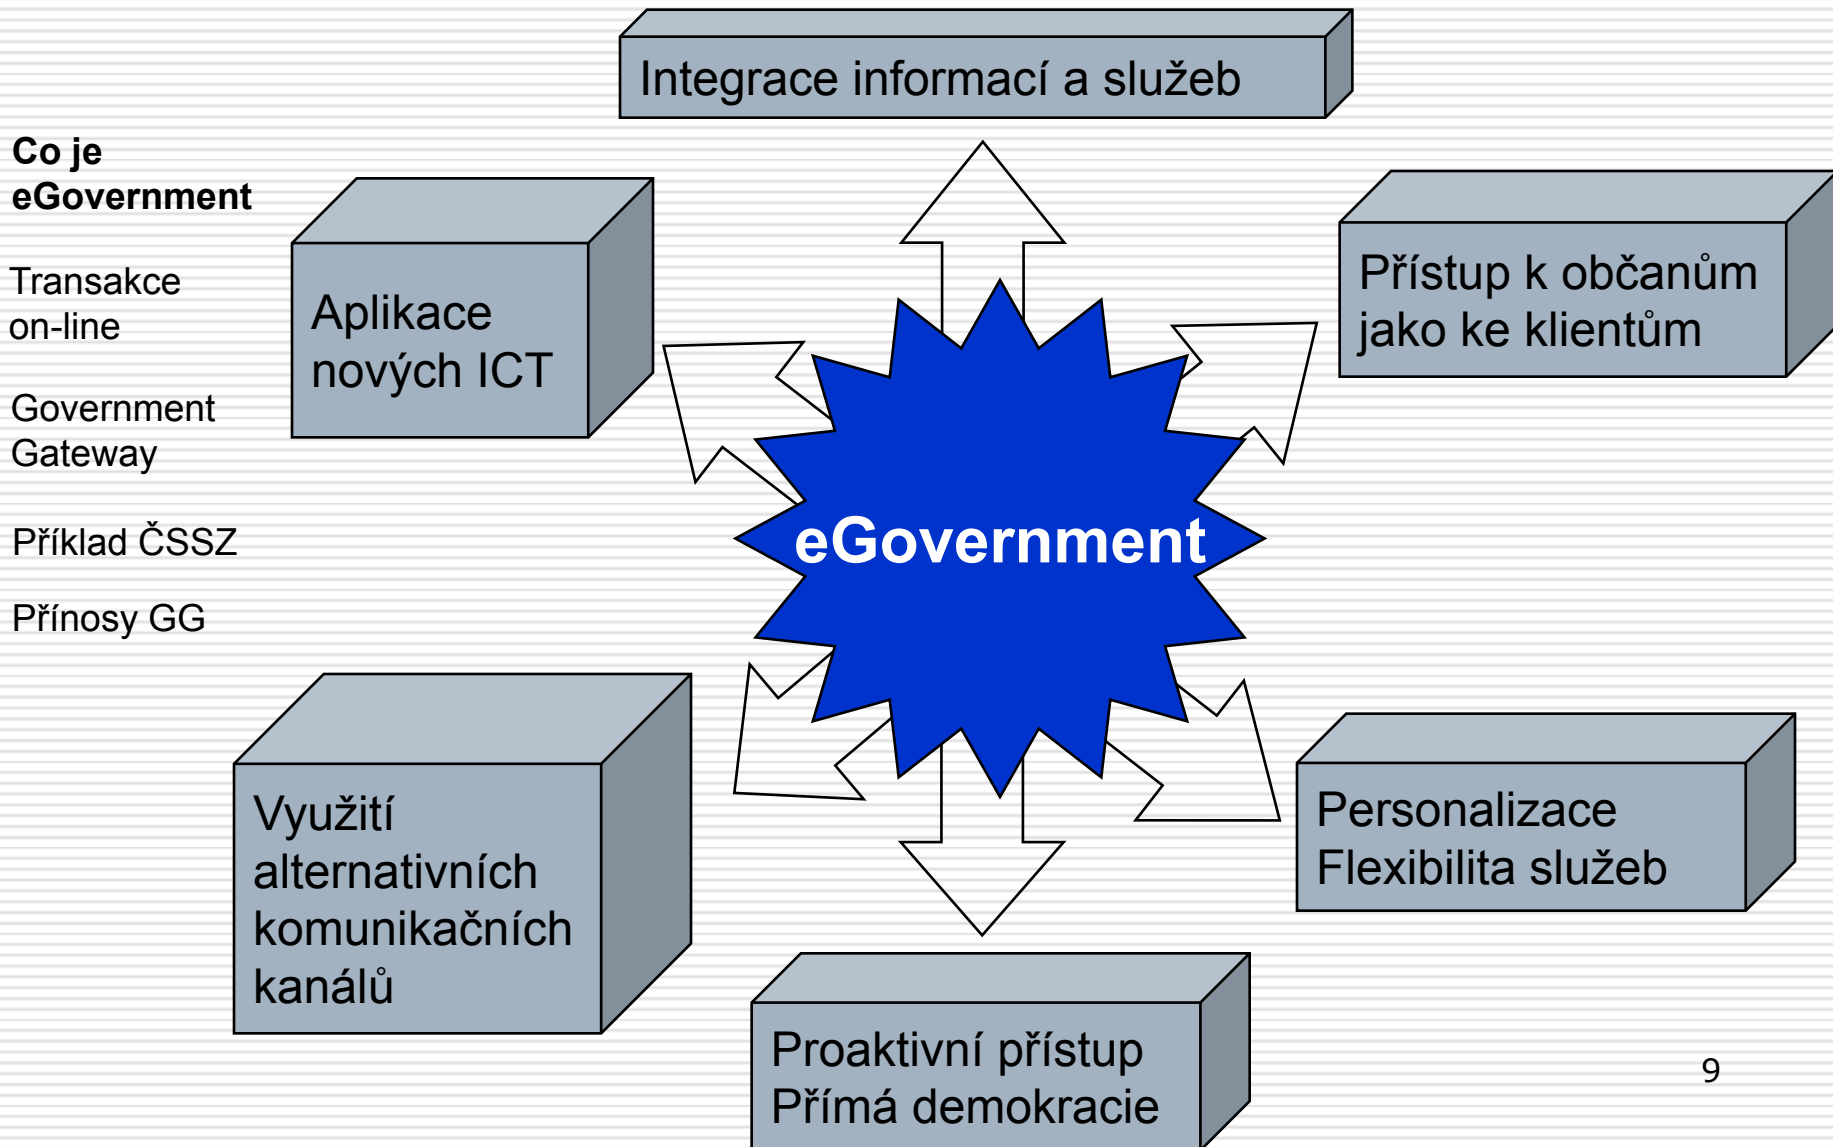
Co je eGovernment

Transakce on-line

Government Gateway

Příklad ČSSZ

Přínosy GG

Integrace informací a služeb

Aplikace nových ICT

Přístup k občanům jako ke klientům

eGovernment

Využití alternativních komunikačních kanálů

Personalizace
Flexibilita služeb

Proaktivní přístup
Přímá demokracie

9